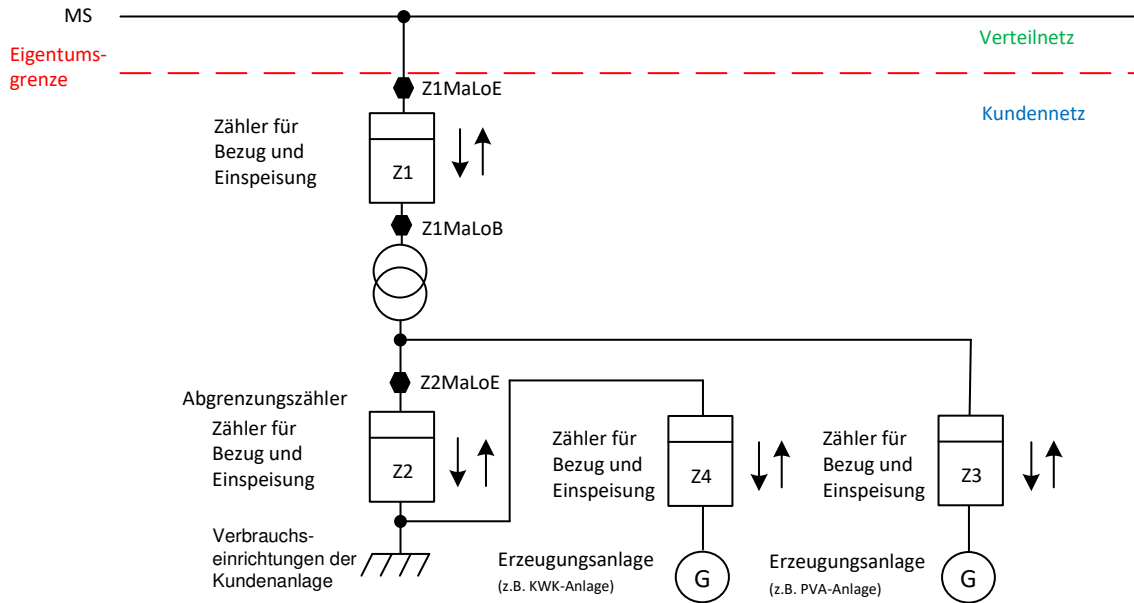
MS

Eigentumsgrenze

Verteilnetz

Z1MaLoE

Kundennetz

Zähler für Bezug und Einspeisung

Z1

Z1MaLoB

Z2MaLoE

Abgrenzungszähler

Zähler für Bezug und Einspeisung

Z2

Zähler für Bezug und Einspeisung

Z4

Zähler für Bezug und Einspeisung

Z3

Verbrauchseinrichtungen der Kundenanlage

Erzeugungsanlage (z.B. KWK-Anlage)

G

Erzeugungsanlage (z.B. PVA-Anlage)

G